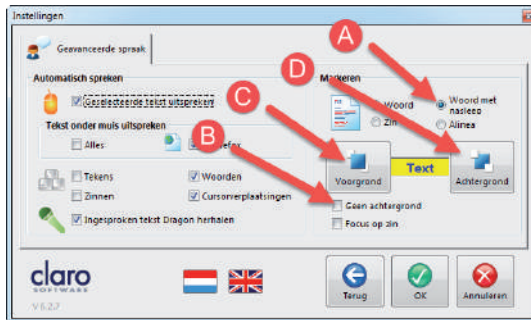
Instellingen

Geavanceerde spraak

Automatisch spreken

Geselecteerde tekst uitspreken

Tekst onder muis uitspreken

Alles

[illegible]efox

Tekens

Woorden

Zinnen

Cursorverplaatsingen

Ingesproken tekst Dragon herhalen

Markeren

Woord

Woord met nasleep

Zin

Alinea

Voorgrond

Text

Achtergrond

Geen achtergrond

Focus op zin

A

B

C

D

claro SOFTWARE

V6.2.7

Terug

OK

Annuleren